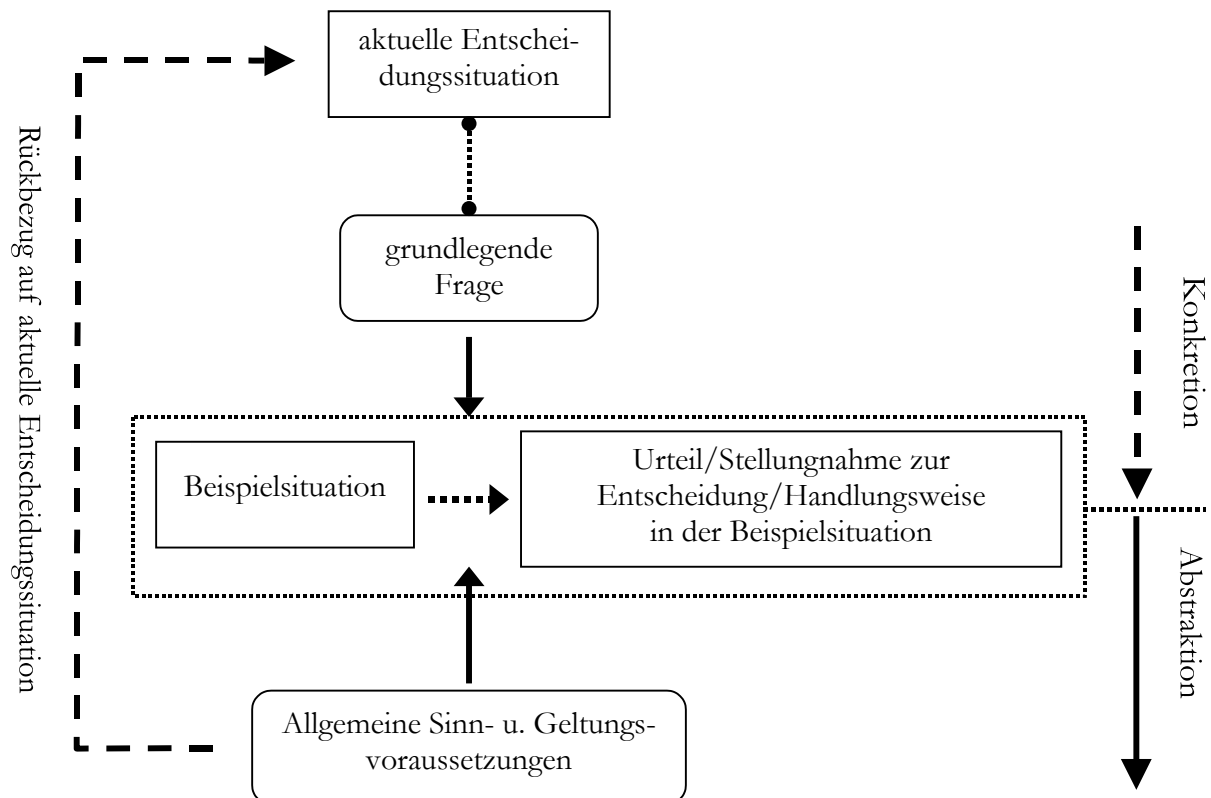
aktuelle Entscheidungssituation

grundlegende Frage

Beispielsituation

Urteil/Stellungnahme zur Entscheidung/Handlungsweise in der Beispielsituation

Allgemeine Sinn- u. Geltungsvoraussetzungen

Rückbezug auf aktuelle Entscheidungssituation

Konkretion

Abstraktion